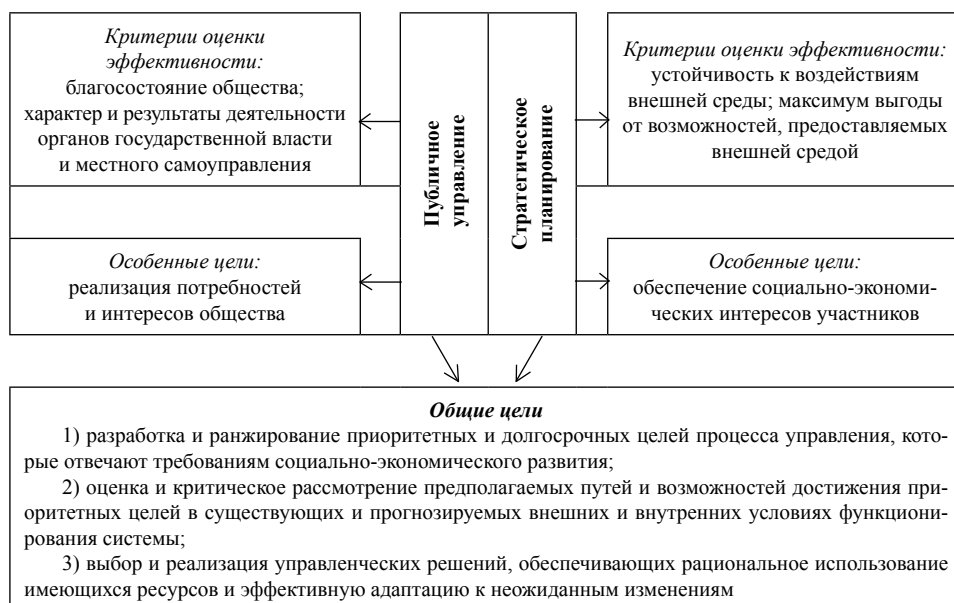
*Критерии оценки эффективности:* благосостояние общества; характер и результаты деятельности органов государственной власти и местного самоуправления

**Публичное управление**

**Стратегическое планирование**

*Критерии оценки эффективности:* устойчивость к воздействиям внешней среды; максимум выгоды от возможностей, предоставляемых внешней средой

*Особенные цели:* реализация потребностей и интересов общества

*Особенные цели:* обеспечение социально-экономических интересов участников

***Общие цели***

1) разработка и ранжирование приоритетных и долгосрочных целей процесса управления, которые отвечают требованиям социально-экономического развития;

2) оценка и критическое рассмотрение предполагаемых путей и возможностей достижения приоритетных целей в существующих и прогнозируемых внешних и внутренних условиях функционирования системы;

3) выбор и реализация управленческих решений, обеспечивающих рациональное использование имеющихся ресурсов и эффективную адаптацию к неожиданным изменениям